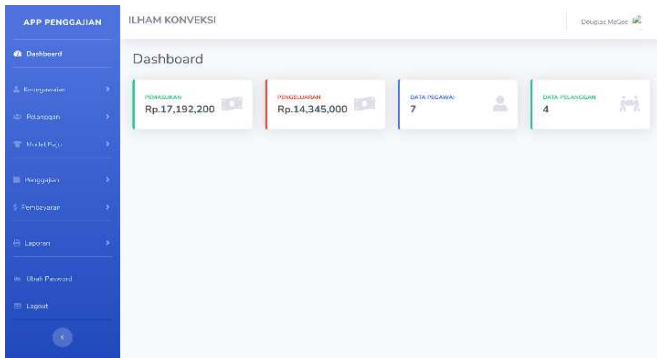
APP PENGGAJIAN

Dashboard

Kepegawaian

Pelanggan

Model Baju

Penggajian

Pembayaran

Laporan

Ubah Password

Logout

ILHAM KONVEKSI

Douglas McGee

Dashboard

PEMASUKAN
Rp.17,192,200

PENGELUARAN
Rp.14,345,000

DATA PEGAWAI
7

DATA PELANGGAN
4